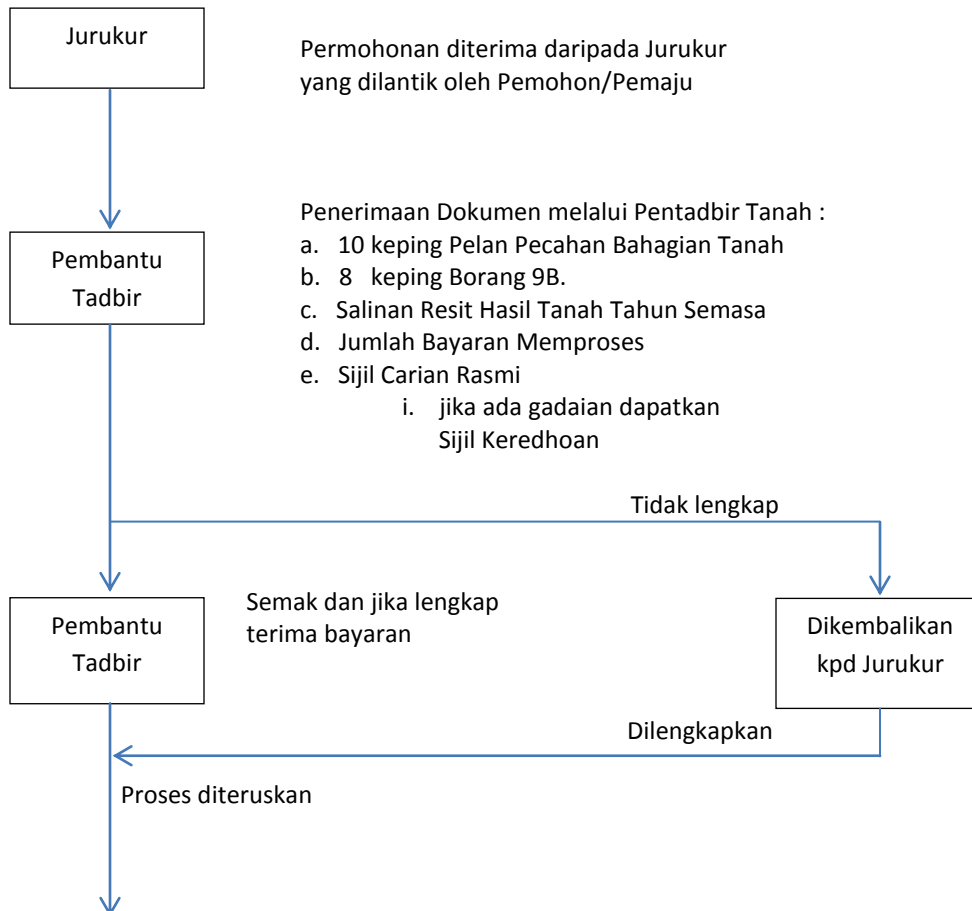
Jurukur

Permohonan diterima daripada Jurukur yang dilantik oleh Pemohon/Pemaju

Pembantu Tadbir

Penerimaan Dokumen melalui Pentadbir Tanah :
a. 10 keping Pelan Pecahan Bahagian Tanah
b. 8 keping Borang 9B.
c. Salinan Resit Hasil Tanah Tahun Semasa
d. Jumlah Bayaran Memproses
e. Sijil Carian Rasmi
i. jika ada gadaian dapatkan Sijil Keredhoan

Tidak lengkap

Pembantu Tadbir

Semak dan jika lengkap terima bayaran

Dikembalikan kpd Jurukur

Dilengkapkan

Proses diteruskan